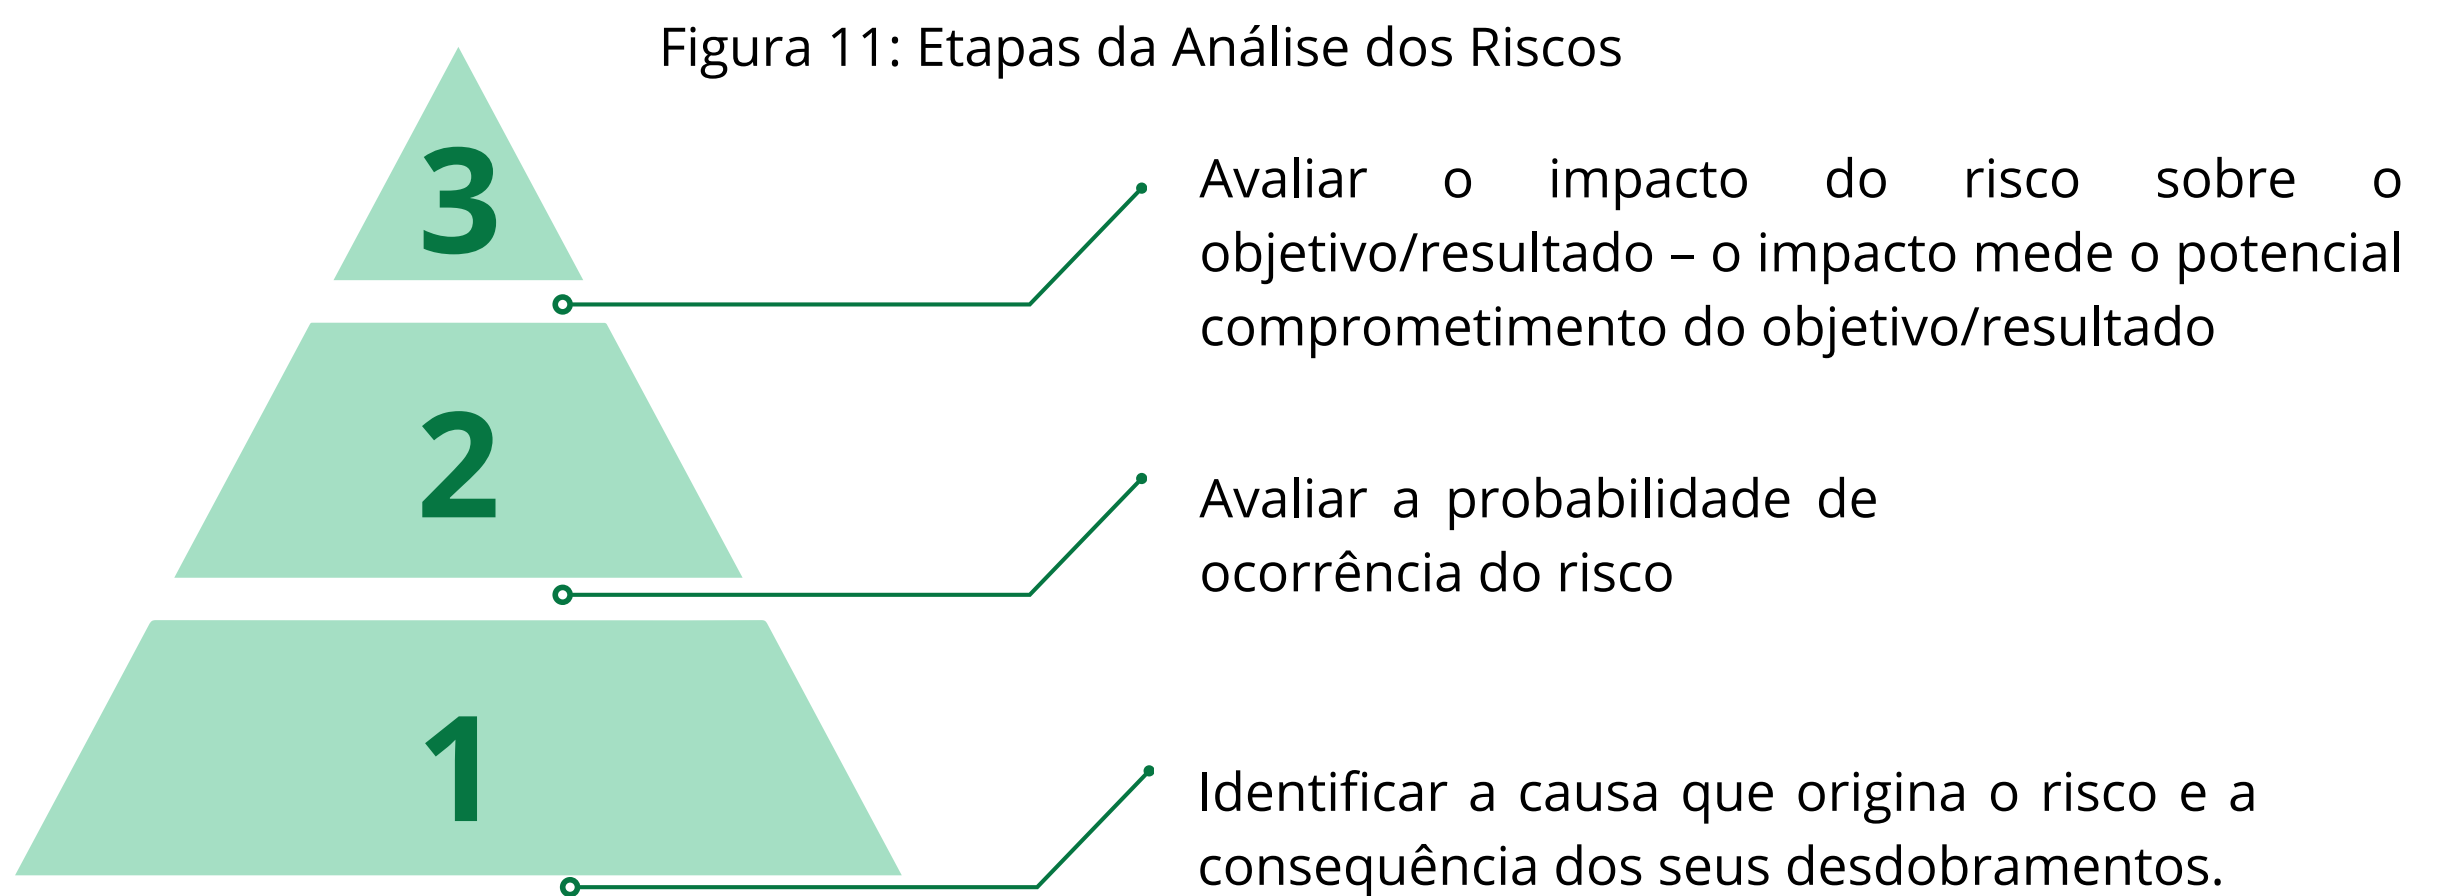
Figura 11: Etapas da Análise dos Riscos

3

2

1

Avaliar o impacto do risco sobre o objetivo/resultado – o impacto mede o potencial comprometimento do objetivo/resultado

Avaliar a probabilidade de ocorrência do risco

Identificar a causa que origina o risco e a consequência dos seus desdobramentos.